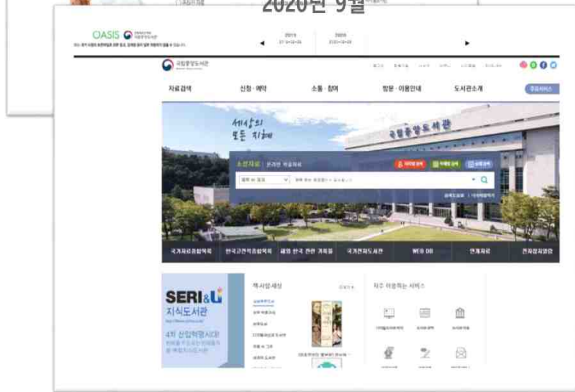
2020년 9월

OASIS

국립중앙도서관

자료검색
신청·예약
소통·참여
방문·이용안내
도서관소개

세상의 모든 지혜

국립중앙도서관

국가자료종합목록
한국고전적종합목록
웹툰 한국 전면 기록물
국가전자도서관
WEB DB
연계자료
전자정보검색

책사랑세상

자주 이용하는 서비스

SERI&U 지식도서관
4차 산업혁명시대